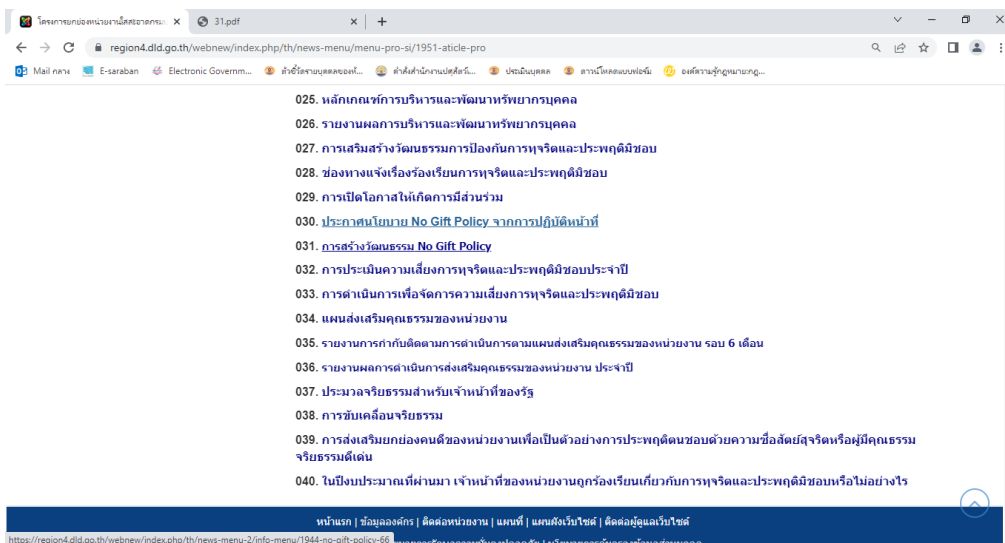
โครงการยกย่องหน่วยงานในสังกัดกรม × 31.pdf × +

region4.dld.go.th/webnew/index.php/th/news-menu/menu-pro-si/1951-aticle-pro

Mail กลาง E-saraban Electronic Governm... สำนักงานปศุสัตว์... ประเมินบุคคล ดาวน์โหลดแบบฟอร์ม องค์ความรู้กฎหมายกฎ...

025. หลักเกณฑ์การบริหารและพัฒนาทรัพยากรบุคคล

026. รายงานผลการบริหารและพัฒนาทรัพยากรบุคคล

027. การเสริมสร้างวัฒนธรรมการป้องกันการทุจริตและประพฤติมิชอบ

028. ช่องทางแจ้งเรื่องร้องเรียนการทุจริตและประพฤติมิชอบ

029. การเปิดโอกาสให้เกิดการมีส่วนร่วม

030. ประกาศนโยบาย No Gift Policy จากการปฏิบัติหน้าที่

031. การสร้างวัฒนธรรม No Gift Policy

032. การประเมินความเสี่ยงการทุจริตและประพฤติมิชอบประจำปี

033. การดำเนินการเพื่อจัดการความเสี่ยงการทุจริตและประพฤติมิชอบ

034. แผนส่งเสริมคุณธรรมของหน่วยงาน

035. รายงานการกำกับติดตามการดำเนินการตามแผนส่งเสริมคุณธรรมของหน่วยงาน รอบ 6 เดือน

036. รายงานผลการดำเนินการส่งเสริมคุณธรรมของหน่วยงาน ประจำปี

037. ประมวลจริยธรรมสำหรับเจ้าหน้าที่ของรัฐ

038. การขับเคลื่อนจริยธรรม

039. การส่งเสริมยกย่องคนดีของหน่วยงานเพื่อเป็นตัวอย่างการประพฤติตนชอบด้วยความซื่อสัตย์สุจริตหรือผู้มีคุณธรรมจริยธรรมดีเด่น

040. ในปีงบประมาณที่ผ่านมา เจ้าหน้าที่ของหน่วยงานถูกร้องเรียนเกี่ยวกับการทุจริตและประพฤติมิชอบหรือไม่อย่างไร

หน้าแรก | ข้อมูลองค์กร | ติดต่อหน่วยงาน | แผนที่ | แผนผังเว็บไซต์ | ติดต่อผู้ดูแลเว็บไซต์

https://region4.dld.go.th/webnew/index.php/th/news-menu-2/info-menu/1944-no-gift-policy-66 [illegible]